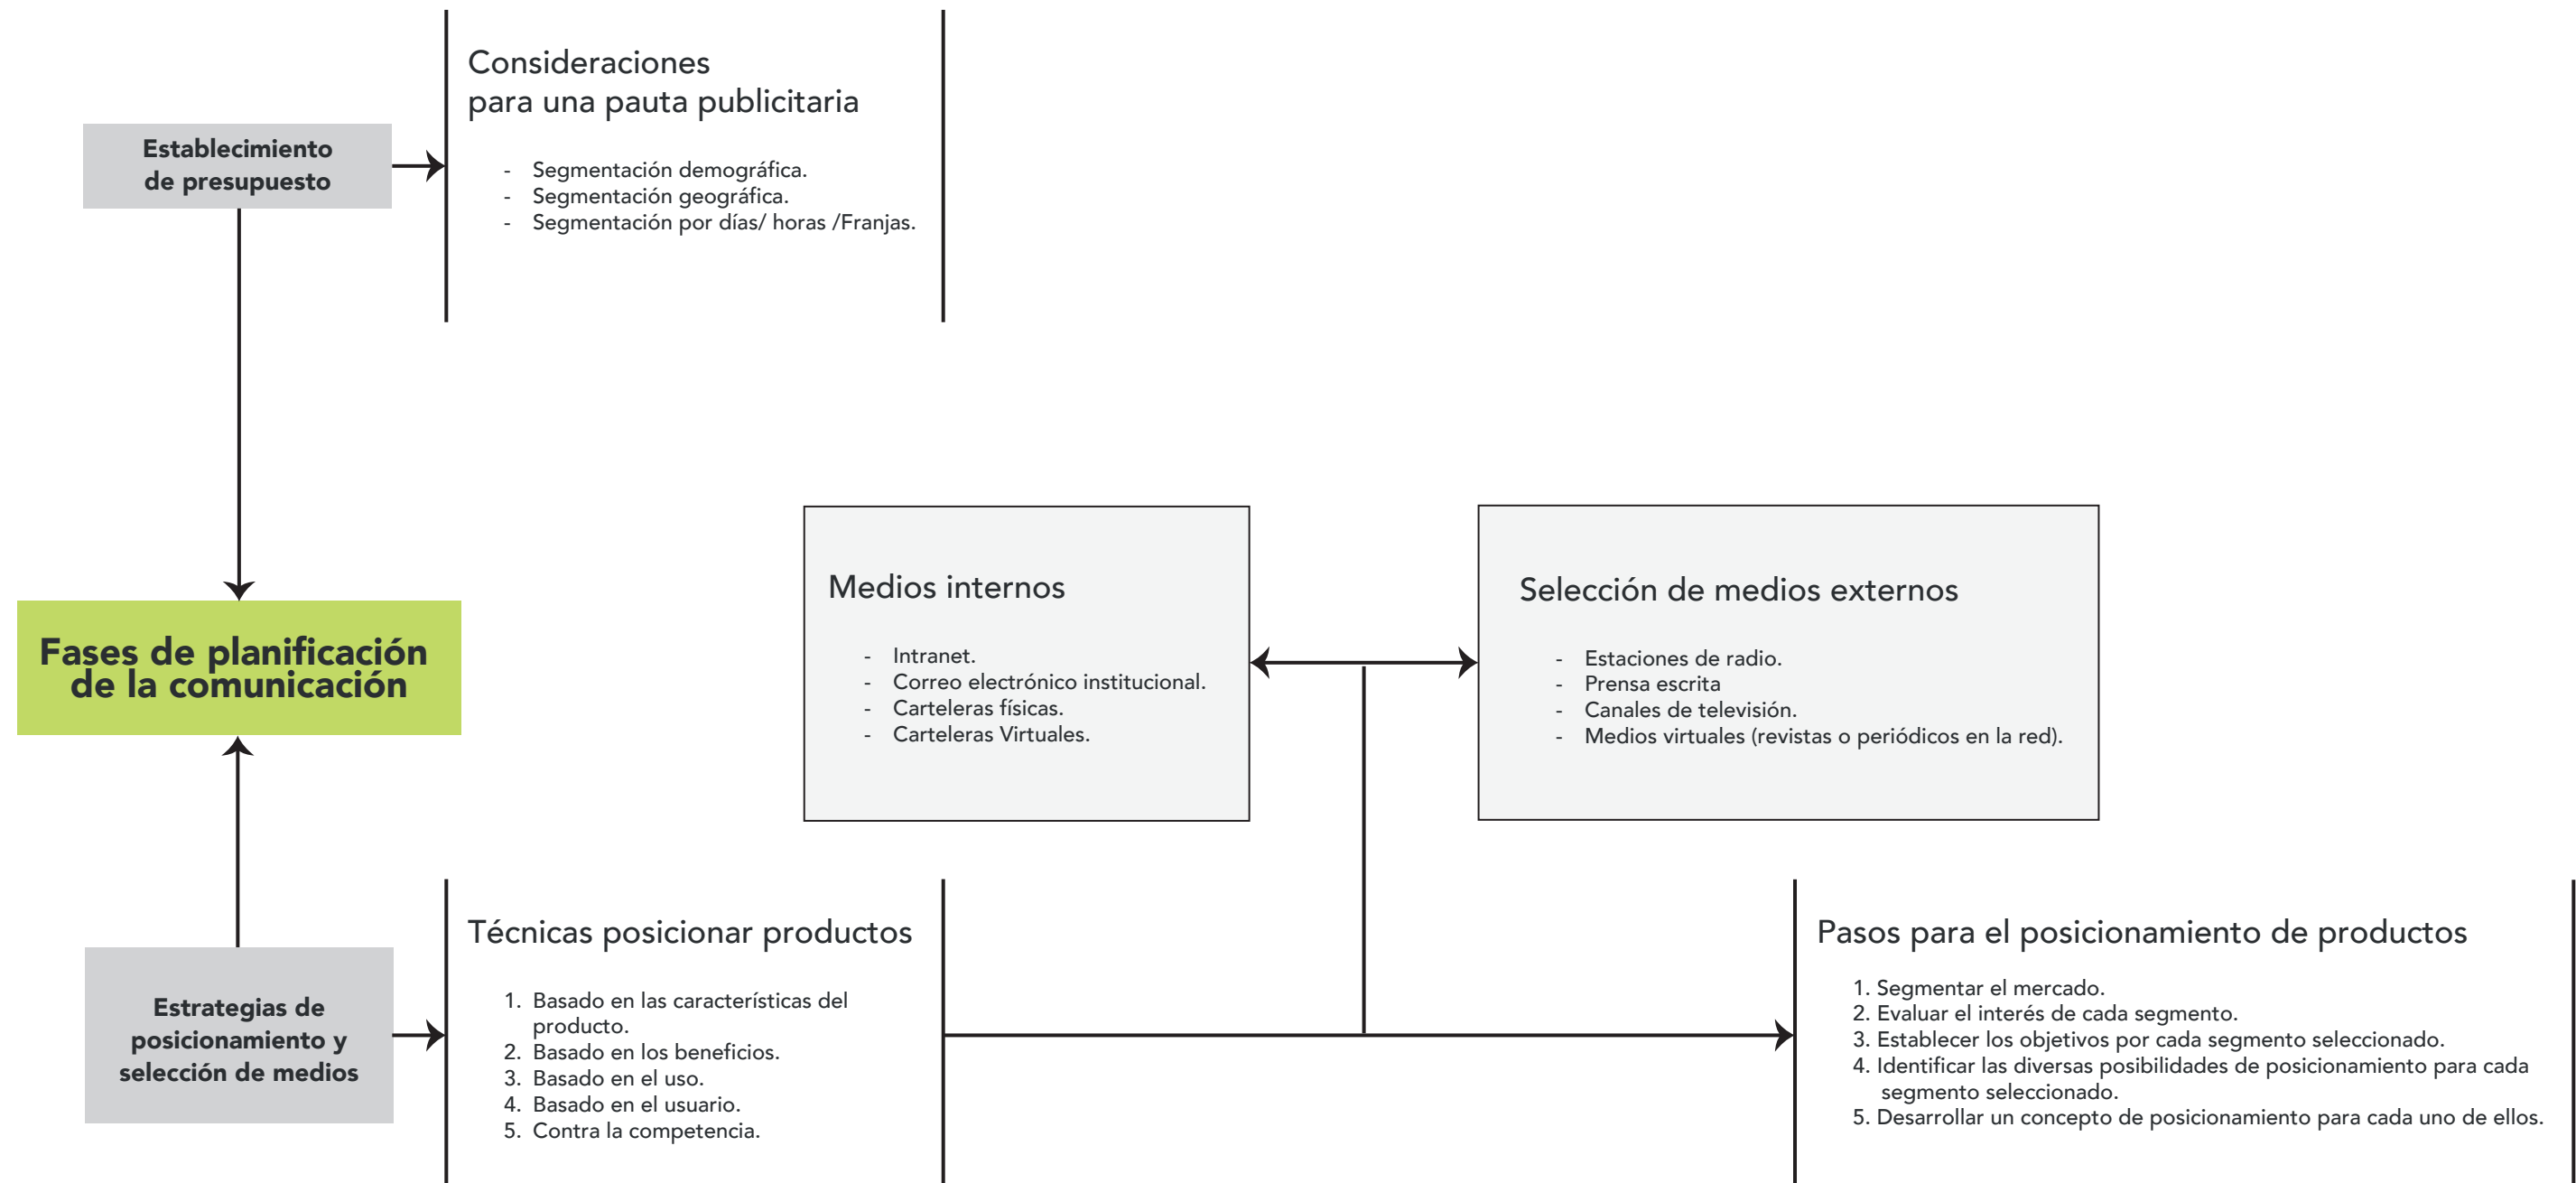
Establecimiento de presupuesto

Consideraciones para una pauta publicitaria

- Segmentación demográfica.
- Segmentación geográfica.
- Segmentación por días/ horas /Franjas.

Fases de planificación de la comunicación

Medios internos

- Intranet.
- Correo electrónico institucional.
- Carteleras físicas.
- Carteleras Virtuales.

Selección de medios externos

- Estaciones de radio.
- Prensa escrita
- Canales de televisión.
- Medios virtuales (revistas o periódicos en la red).

Estrategias de posicionamiento y selección de medios

Técnicas posicionar productos

1. Basado en las características del producto.
2. Basado en los beneficios.
3. Basado en el uso.
4. Basado en el usuario.
5. Contra la competencia.

Pasos para el posicionamiento de productos

1. Segmentar el mercado.
2. Evaluar el interés de cada segmento.
3. Establecer los objetivos por cada segmento seleccionado.
4. Identificar las diversas posibilidades de posicionamiento para cada segmento seleccionado.
5. Desarrollar un concepto de posicionamiento para cada uno de ellos.